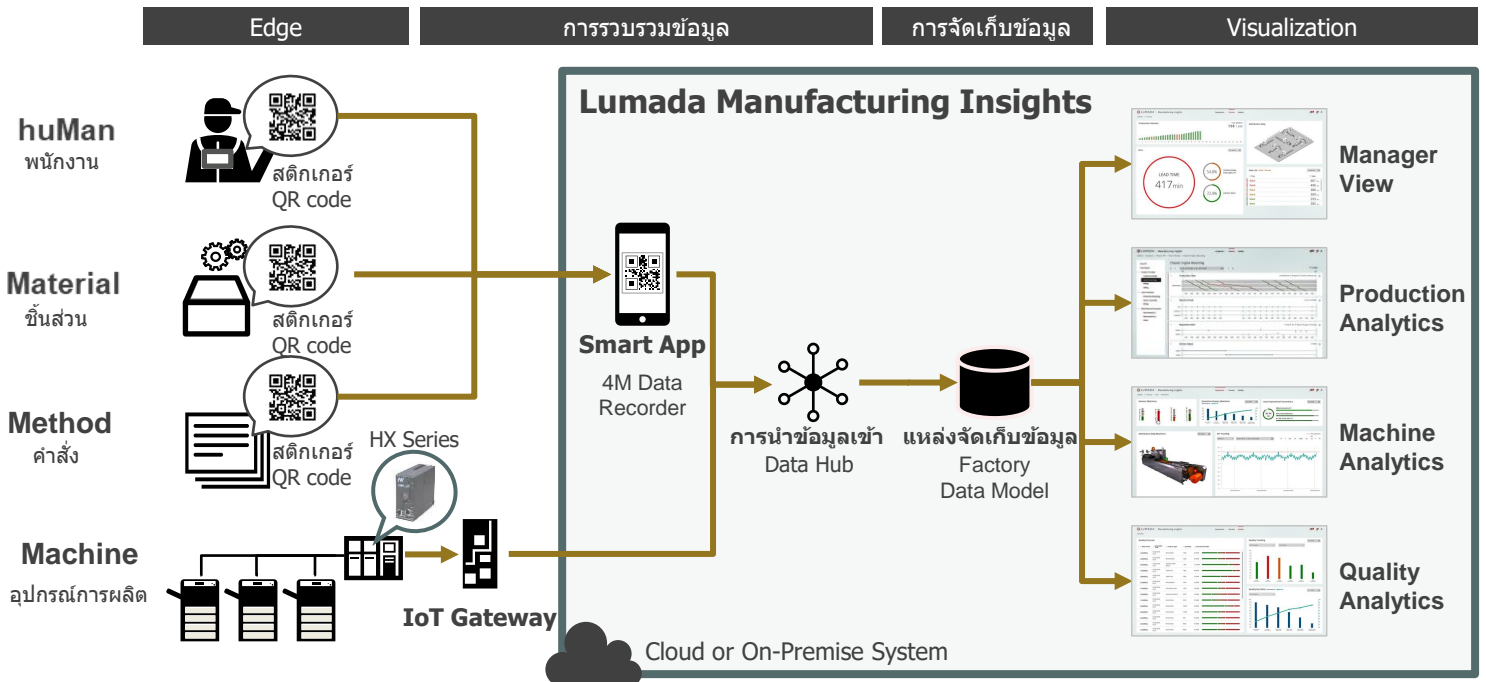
Edge | การรวบรวมข้อมูล | การจัดเก็บข้อมูล | Visualization

Lumada Manufacturing Insights

huMan
พนักงาน
สติกเกอร์ QR code

Material
ชิ้นส่วน
สติกเกอร์ QR code

Method
คำสั่ง
สติกเกอร์ QR code

HX Series

Machine
อุปกรณ์การผลิต

IoT Gateway

Smart App
4M Data Recorder

การนำข้อมูลเข้า
Data Hub

แหล่งจัดเก็บข้อมูล
Factory Data Model

LEAD TIME
417min

Manager View

Production Analytics

Machine Analytics

Quality Analytics

Cloud or On-Premise System